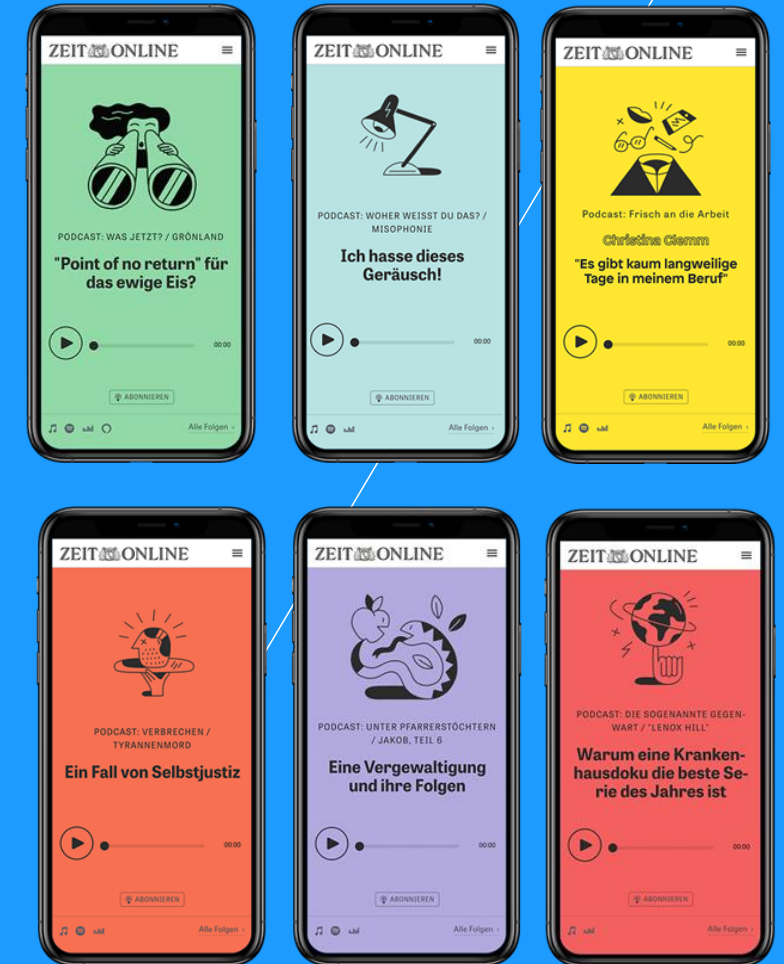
ZEIT ONLINE

PODCAST: WAS JETZT? / GRÖNLAND

"Point of no return" für das ewige Eis?

00:00

ABONNIEREN

Alle Folgen ›

ZEIT ONLINE

PODCAST: WOHER WEISST DU DAS? / MISOPHONIE

Ich hasse dieses Geräusch!

00:00

ABONNIEREN

Alle Folgen ›

ZEIT ONLINE

Podcast: Frisch an die Arbeit

Christina Clemm

"Es gibt kaum langweilige Tage in meinem Beruf"

00:00

ABONNIEREN

Alle Folgen ›

ZEIT ONLINE

PODCAST: VERBRECHEN / TYRANNENMORD

Ein Fall von Selbstjustiz

00:00

ABONNIEREN

Alle Folgen ›

ZEIT ONLINE

PODCAST: UNTER PFARRERSTÖCHTERN / JAKOB, TEIL 6

Eine Vergewaltigung und ihre Folgen

00:00

ABONNIEREN

Alle Folgen ›

ZEIT ONLINE

PODCAST: DIE SOGENANNTE GEGENWART / "LENOX HILL"

Warum eine Krankenhausdoku die beste Serie des Jahres ist

00:00

ABONNIEREN

Alle Folgen ›